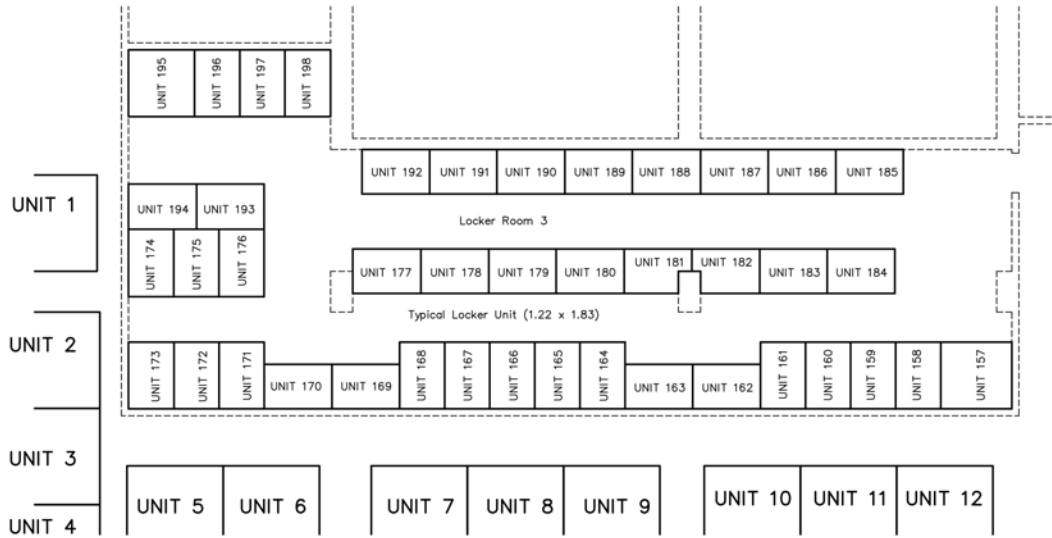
UNIT 195
UNIT 196
UNIT 197
UNIT 198

UNIT 192 UNIT 191 UNIT 190 UNIT 189 UNIT 188 UNIT 187 UNIT 186 UNIT 185

UNIT 1

UNIT 194 UNIT 193

UNIT 174
UNIT 175
UNIT 176

Locker Room 3

UNIT 177 UNIT 178 UNIT 179 UNIT 180 UNIT 181 UNIT 182 UNIT 183 UNIT 184

Typical Locker Unit (1.22 x 1.83)

UNIT 2

UNIT 173
UNIT 172
UNIT 171
UNIT 170
UNIT 169
UNIT 168
UNIT 167
UNIT 166
UNIT 165
UNIT 164
UNIT 163
UNIT 162
UNIT 161
UNIT 160
UNIT 159
UNIT 158
UNIT 157

UNIT 3

UNIT 5 UNIT 6

UNIT 7 UNIT 8 UNIT 9

UNIT 10 UNIT 11 UNIT 12

UNIT 4